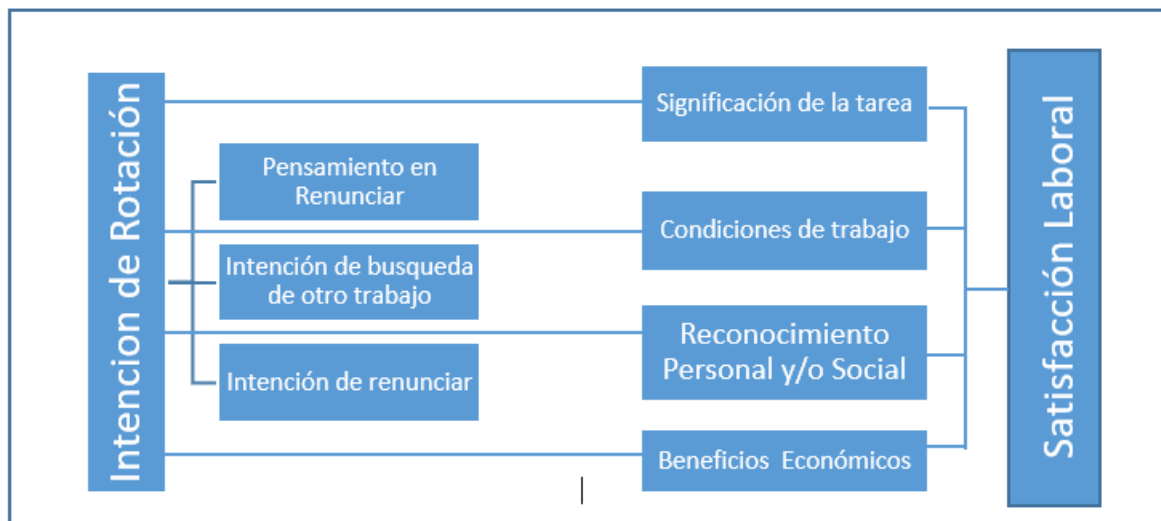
Intencion de Rotación

Pensamiento en Renunciar

Intención de busqueda de otro trabajo

Intención de renunciar

Significación de la tarea

Condiciones de trabajo

Reconocimiento Personal y/o Social

Beneficios Económicos

Satisfacción Laboral